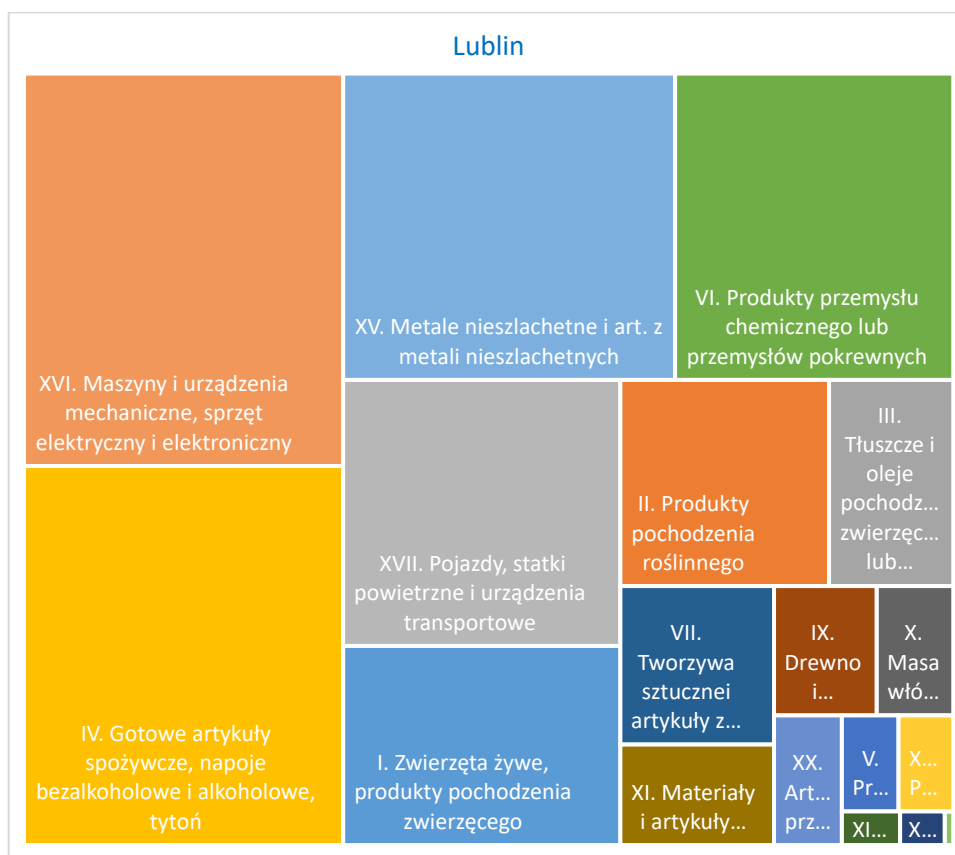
Lublin

XVI. Maszyny i urządzenia mechaniczne, sprzęt elektryczny i elektroniczny

IV. Gotowe artykuły spożywcze, napoje bezalkoholowe i alkoholowe, tytoń

XV. Metale nieszlachetne i art. z metali nieszlachetnych

VI. Produkty przemysłu chemicznego lub przemysłów pokrewnych

XVII. Pojazdy, statki powietrzne i urządzenia transportowe

II. Produkty pochodzenia roślinnego

III. Tłuszcze i oleje pochodz… zwierzęc… lub…

I. Zwierzęta żywe, produkty pochodzenia zwierzęcego

VII. Tworzywa sztucznei artykuły z…

IX. Drewno i…

X. Masa włó…

XI. Materiały i artykuły…

XX. Art… prz…

V. Pr…

X… P…

XI…

X…